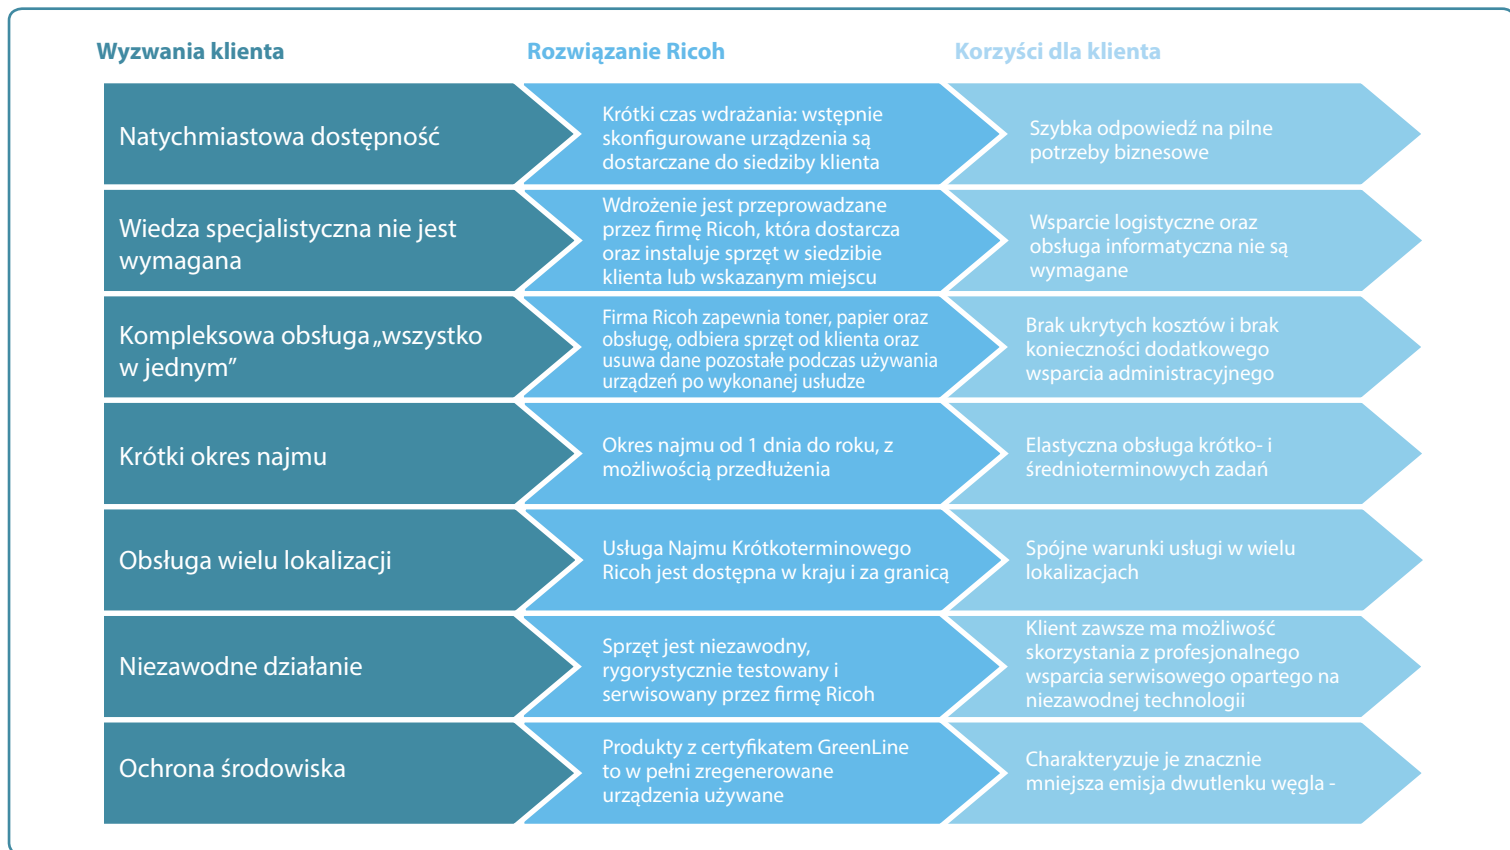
| Wyzwania klienta | Rozwiązanie Ricoh | Korzyści dla klienta |
|---|---|---|
| Natychmiastowa dostępność | Krótki czas wdrażania: wstępnie skonfigurowane urządzenia są dostarczane do siedziby klienta | Szybka odpowiedź na pilne potrzeby biznesowe |
| Wiedza specjalistyczna nie jest wymagana | Wdrożenie jest przeprowadzane przez firmę Ricoh, która dostarcza oraz instaluje sprzęt w siedzibie klienta lub wskazanym miejscu | Wsparcie logistyczne oraz obsługa informatyczna nie są wymagane |
| Kompleksowa obsługa „wszystko w jednym” | Firma Ricoh zapewnia toner, papier oraz obsługę, odbiera sprzęt od klienta oraz usuwa dane pozostałe podczas używania urządzeń po wykonanej usłudze | Brak ukrytych kosztów i brak konieczności dodatkowego wsparcia administracyjnego |
| Krótki okres najmu | Okres najmu od 1 dnia do roku, z możliwością przedłużenia | Elastyczna obsługa krótko- i średnioterminowych zadań |
| Obsługa wielu lokalizacji | Usługa Najmu Krótkoterminowego Ricoh jest dostępna w kraju i za granicą | Spójne warunki usługi w wielu lokalizacjach |
| Niezawodne działanie | Sprzęt jest niezawodny, rygorystycznie testowany i serwisowany przez firmę Ricoh | Klient zawsze ma możliwość skorzystania z profesjonalnego wsparcia serwisowego opartego na niezawodnej technologii |
| Ochrona środowiska | Produkty z certyfikatem GreenLine to w pełni zregenerowane urządzenia używane | Charakteryzuje je znacznie mniejsza emisja dwutlenku węgla - |